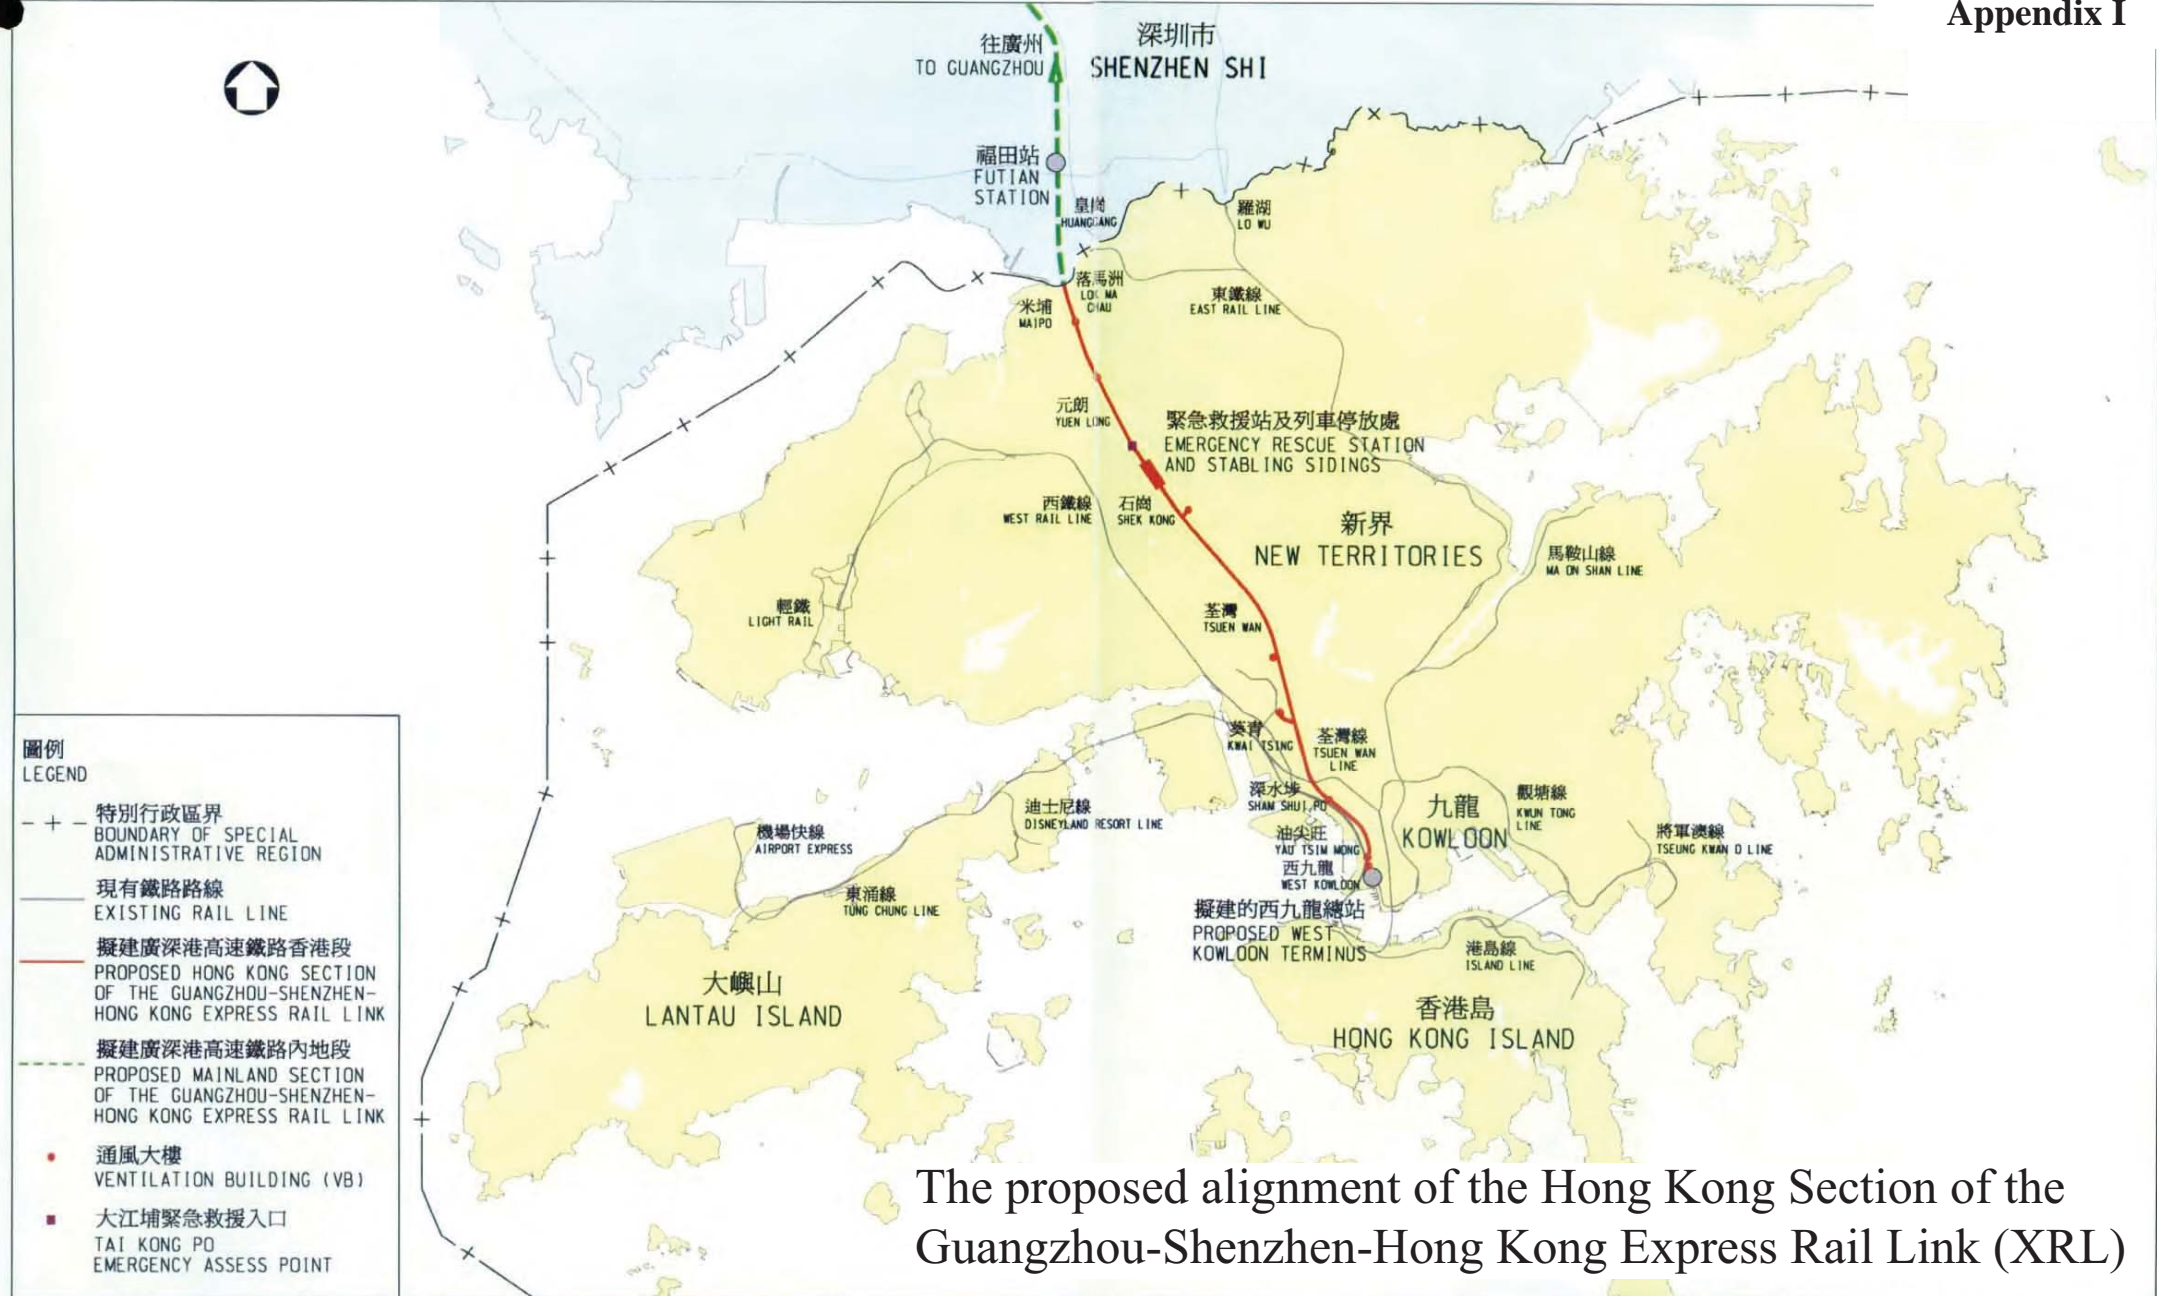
Appendix I

往廣州
TO GUANGZHOU

深圳市
SHENZHEN SHI

福田站
FUTIAN
STATION

皇崗
HUANGGANG

羅湖
LO WU

落馬洲
LOK MA
CHAU

米埔
MAIPO

東鐵線
EAST RAIL LINE

元朗
YUEN LONG

緊急救援站及列車停放處
EMERGENCY RESCUE STATION
AND STABLING SIDINGS

西鐵線
WEST RAIL LINE

石崗
SHEK KONG

新界
NEW TERRITORIES

馬鞍山線
MA ON SHAN LINE

輕鐵
LIGHT RAIL

荃灣
TSUEN WAN

葵青
KWAI TSING

荃灣線
TSUEN WAN
LINE

深水埗
SHAM SHUI PO

九龍
KOWLOON

觀塘線
KWUN TONG
LINE

迪士尼線
DISNEYLAND RESORT LINE

機場快線
AIRPORT EXPRESS

油尖旺
YAU TSIM MONG

將軍澳線
TSEUNG KWAN O LINE

西九龍
WEST KOWLOON

東涌線
TUNG CHUNG LINE

擬建的西九龍總站
PROPOSED WEST
KOWLOON TERMINUS

港島線
ISLAND LINE

大嶼山
LANTAU ISLAND

香港島
HONG KONG ISLAND

圖例
LEGEND

特別行政區界
BOUNDARY OF SPECIAL
ADMINISTRATIVE REGION

現有鐵路路線
EXISTING RAIL LINE

擬建廣深港高速鐵路香港段
PROPOSED HONG KONG SECTION
OF THE GUANGZHOU-SHENZHEN-HONG KONG EXPRESS RAIL LINK

擬建廣深港高速鐵路內地段
PROPOSED MAINLAND SECTION
OF THE GUANGZHOU-SHENZHEN-HONG KONG EXPRESS RAIL LINK

通風大樓
VENTILATION BUILDING (VB)

大江埔緊急救援入口
TAI KONG PO
EMERGENCY ASSESS POINT

The proposed alignment of the Hong Kong Section of the Guangzhou-Shenzhen-Hong Kong Express Rail Link (XRL)